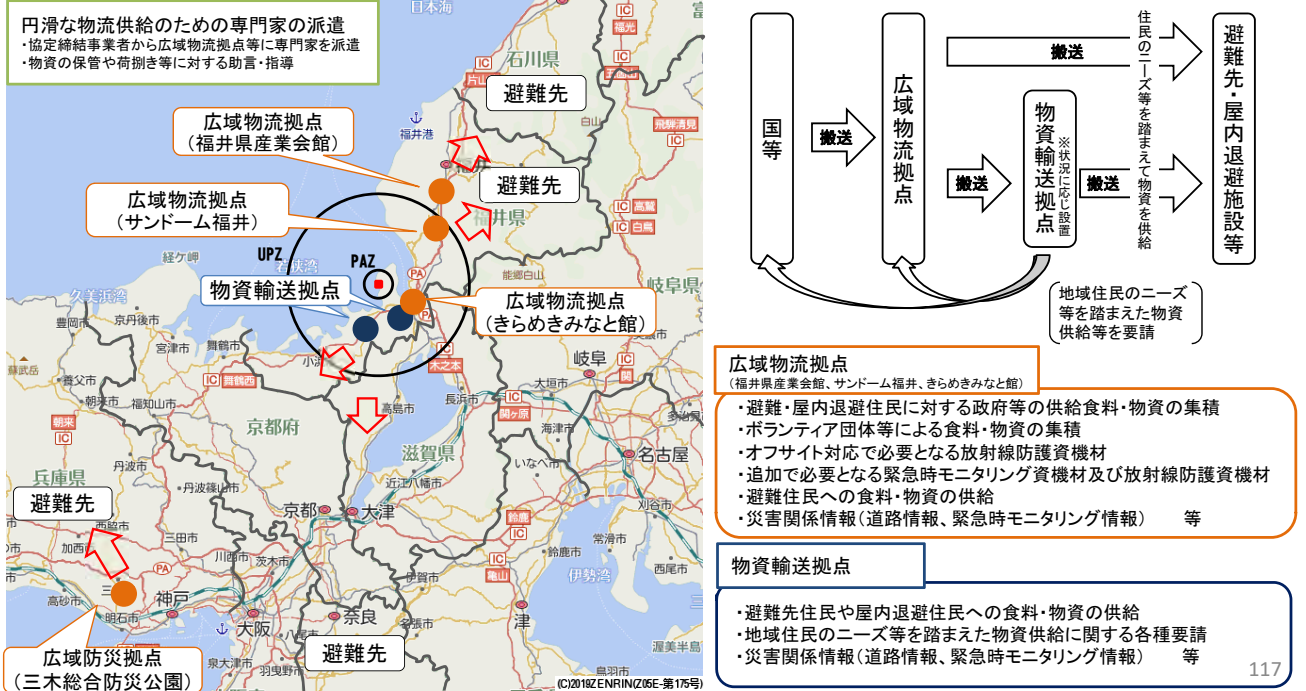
円滑な物流供給のための専門家の派遣
・協定締結事業者から広域物流拠点等に専門家を派遣
・物資の保管や荷捌き等に対する助言・指導

日本海
石川県
避難先
広域物流拠点
（福井県産業会館）
福井港
避難先
広域物流拠点
（サンドーム福井）
福井県
UPZ
PAZ
若狭湾
物資輸送拠点
広域物流拠点
（きらめきみなと館）
岐阜県
久美浜湾
豊岡市
京丹後市
宮津市
舞鶴市
小浜市
福知山市
綾部市
京都府
高島市
長浜市
彦根市
滋賀県
岐阜
大垣市
名古屋
兵庫県
丹波市
丹波篠山市
近江八幡市
避難先
西脇市
三田市
京都
大津
加西市
三木市
神戸
宝塚市
高砂市
明石市
大阪
奈良
津
伊勢湾
広域防災拠点
（三木総合防災公園）
避難先
(C)2019ZENRIN(Z05E-第175号)

国等
搬送
広域物流拠点
搬送
物資輸送拠点
※状況に応じ設置
搬送
搬送
住民のニーズ等を踏まえて物資を供給
避難先・屋内退避施設等
地域住民のニーズ等を踏まえた物資供給等を要請

広域物流拠点
（福井県産業会館、サンドーム福井、きらめきみなと館）
・避難・屋内退避住民に対する政府等の供給食料・物資の集積
・ボランティア団体等による食料・物資の集積
・オフサイト対応で必要となる放射線防護資機材
・追加で必要となる緊急時モニタリング資機材及び放射線防護資機材
・避難住民への食料・物資の供給
・災害関係情報（道路情報、緊急時モニタリング情報） 等

物資輸送拠点
・避難先住民や屋内退避住民への食料・物資の供給
・地域住民のニーズ等を踏まえた物資供給に関する各種要請
・災害関係情報（道路情報、緊急時モニタリング情報） 等

117